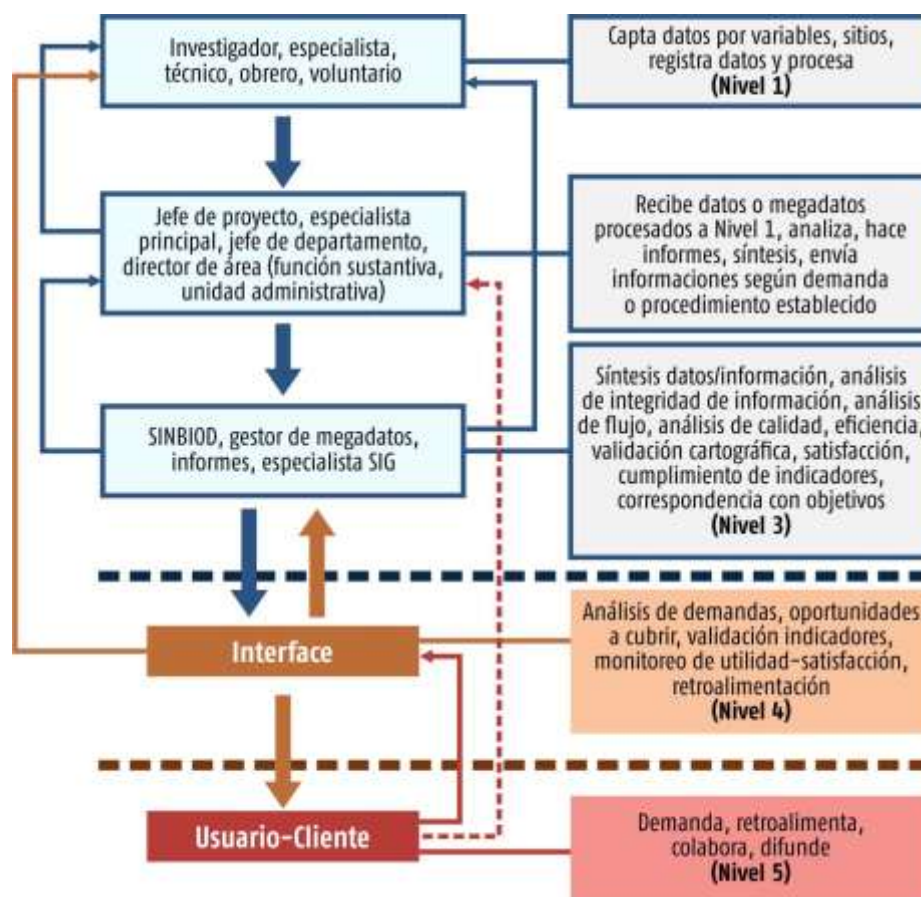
Investigador, especialista, técnico, obrero, voluntario

Capta datos por variables, sitios, registra datos y procesa
(Nivel 1)

Jefe de proyecto, especialista principal, jefe de departamento, director de área (función sustantiva, unidad administrativa)

Recibe datos o megadatos procesados a Nivel 1, analiza, hace informes, síntesis, envía informaciones según demanda o procedimiento establecido

SINBIOD, gestor de megadatos, informes, especialista SIG

Síntesis datos/información, análisis de integridad de información, análisis de flujo, análisis de calidad, eficiencia, validación cartográfica, satisfacción, cumplimiento de indicadores, correspondencia con objetivos
(Nivel 3)

Interface

Análisis de demandas, oportunidades a cubrir, validación indicadores, monitoreo de utilidad-satisfacción, retroalimentación
(Nivel 4)

Usuario-Cliente

Demanda, retroalimenta, colabora, difunde
(Nivel 5)